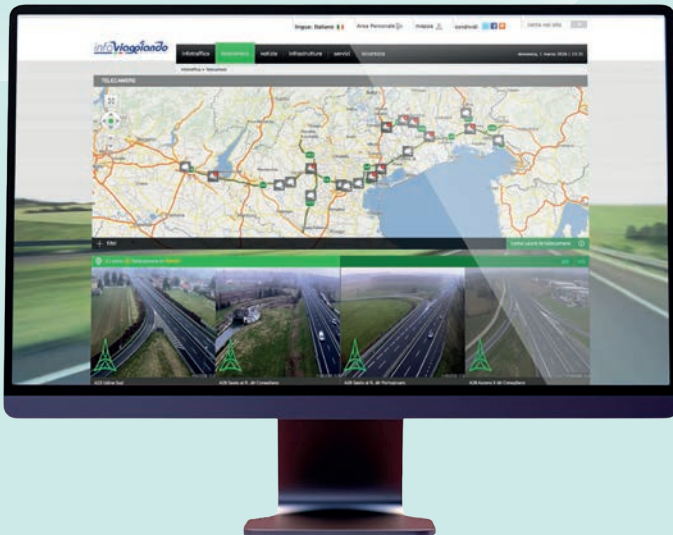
lingua: Italiano | Area Personale | mappa | condividi | cerca nel sito

infoviaggiando

infotraffico | telecamere | notizie | infrastrutture | servizi | assistenza

domenica, 1 marzo 2026 | 13:35

infotraffico > Telecamere

TELECAMERE

+ Filtri

Come usare le telecamere

A28 Udine Sud | A28 Sesto al R. dir Conegliano | A28 Sesto al R. dir Portogruaro | A28 Azzano X dir Conegliano